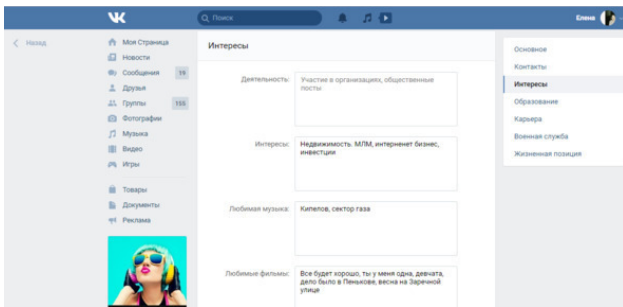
VK
Поиск
Елена

Назад

Моя Страница
Новости
Сообщения 19
Друзья
Группы 105
Фотографии
Музыка
Видео
Игры

Товары
Документы
Реклама

Интересы

Деятельность: Участие в организациях, общественные посты

Интересы: Недвижимость, МЛМ, интернет бизнес, инвестиции

Любимая музыка: Кипелов, сектор газа

Любимые фильмы: Все будет хорошо, ты у меня одна, девчата, дело было в Пенькове, весна на Заречной улице

Основное
Контакты
Интересы
Образование
Карьера
Военная служба
Жизненная позиция